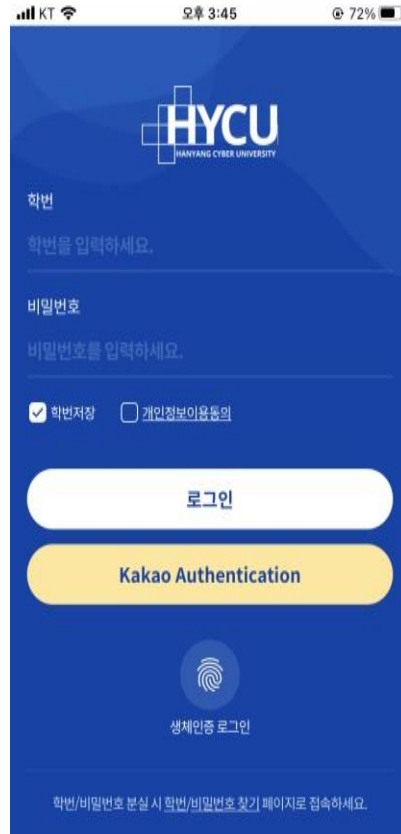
KT 오후 3:45 72%

HYCU
HANYANG CYBER UNIVERSITY

학번
학번을 입력하세요.

비밀번호
비밀번호를 입력하세요.

학번저장 개인정보이용동의

로그인

Kakao Authentication

생체인증 로그인

학번/비밀번호 분실 시 학번/비밀번호 찾기 페이지로 접속하세요.